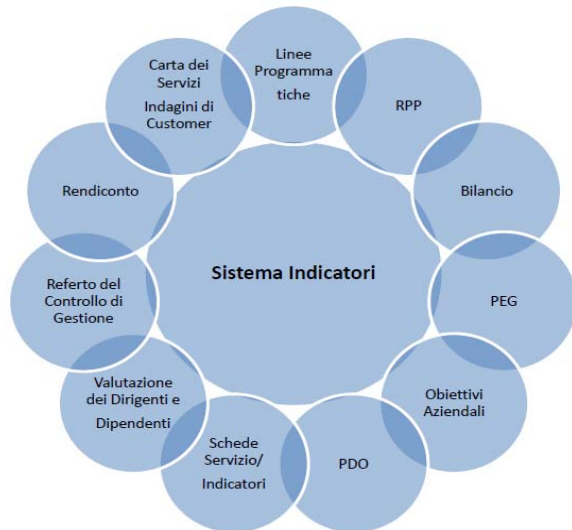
Sistema Indicatori

Linee Programma tiche

RPP

Bilancio

PEG

Obiettivi Aziendali

PDO

Schede Servizio/ Indicatori

Valutazione dei Dirigenti e Dipendenti

Referto del Controllo di Gestione

Rendiconto

Carta dei Servizi Indagini di Customer